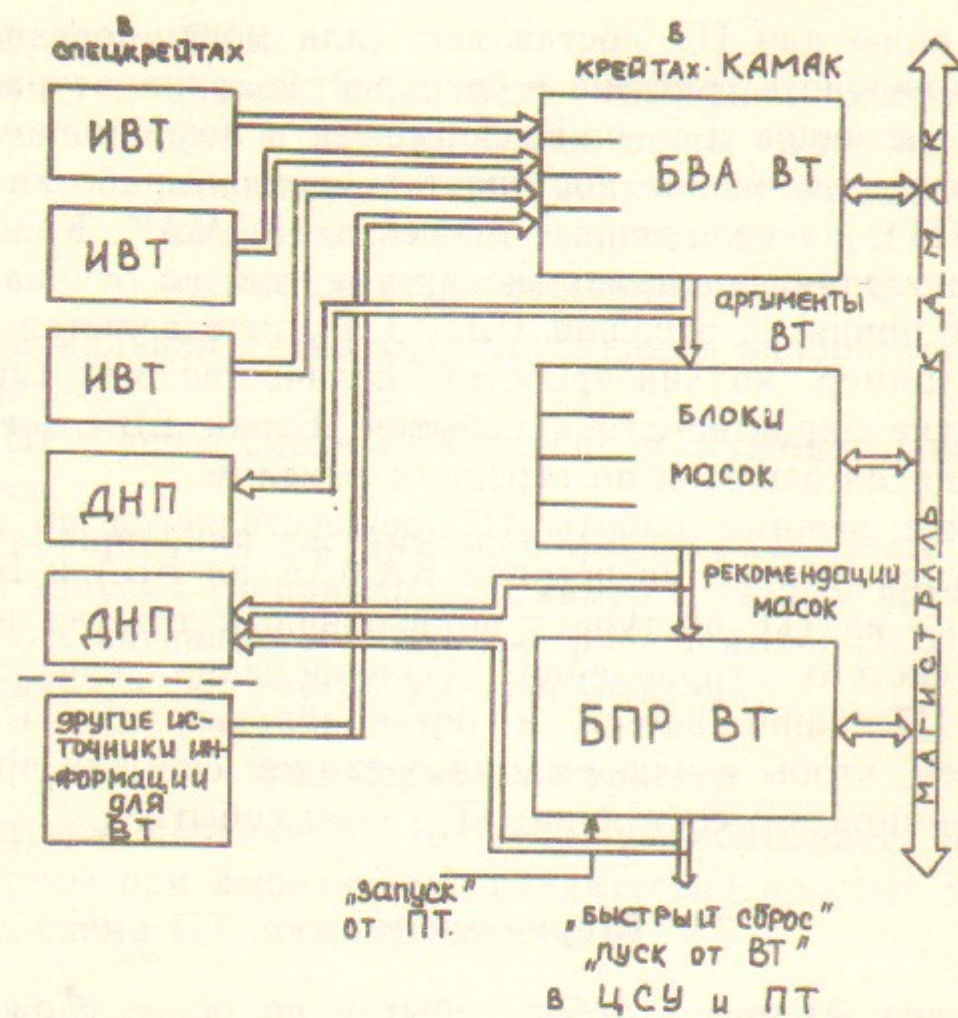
в спецкрейтах

в крейтах·КАМАК

ИВТ

ИВТ

ИВТ

ДНП

ДНП

другие источники информации для ВТ

БВА ВТ

аргументы ВТ

блоки масок

рекомендации масок

БПР ВТ

„запуск" от ПТ.

„быстрый сброс" „пуск от ВТ"

в ЦСУ и ПТ

МАГИСТРАЛЬ КАМАК